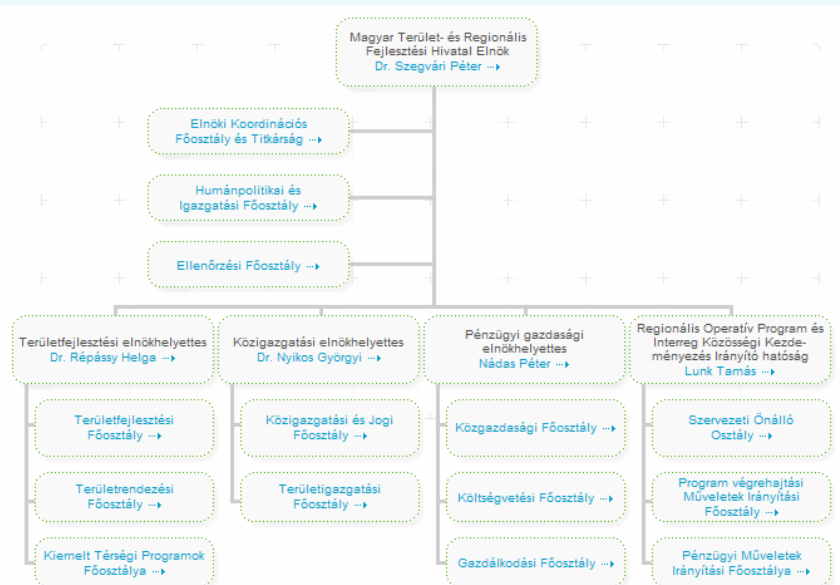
Magyar Terület- és Regionális Fejlesztési Hivatal Elnök
Dr. Szegvári Péter

Elnöki Koordinációs Főosztály és Titkárság

Humánpolitikai és Igazgatási Főosztály

Ellenőrzési Főosztály

Területfejlesztési elnökhelyettes
Dr. Répássy Helga

Területfejlesztési Főosztály

Területrendezési Főosztály

Kiemelt Térségi Programok Főosztálya

Közigazgatási elnökhelyettes
Dr. Nyikos Györgyi

Közigazgatási és Jogi Főosztály

Területigazgatási Főosztály

Pénzügyi gazdasági elnökhelyettes
Nádas Péter

Közgazdasági Főosztály

Költségvetési Főosztály

Gazdálkodási Főosztály

Regionális Operatív Program és Interreg Közösségi Kezdeményezés Irányító hatóság
Lunk Tamás

Szervezeti Önálló Osztály

Program végrehajtási Műveletek Irányítási Főosztály

Pénzügyi Műveletek Irányítási Főosztálya